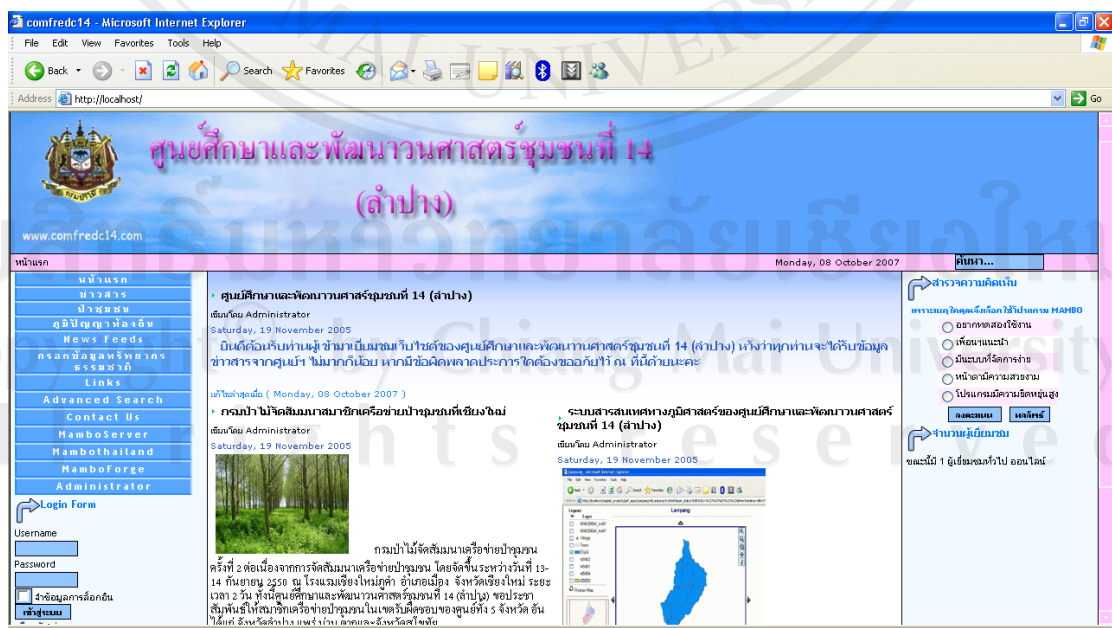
comfredc14 - Microsoft Internet Explorer

File Edit View Favorites Tools Help

Back Search Favorites

Address http://localhost/ Go

ศูนย์ศึกษาและพัฒนาวนศาสตร์ชุมชนที่ 14 (ลำปาง)

www.comfredc14.com

หน้าแรก Monday, 08 October 2007 ค้นหา...

หน้าแรก
ข่าวสาร
ป่าชุมชน
ภูมิปัญญาท้องถิ่น
News Feeds
กรอกข้อมูลทรัพยากรธรรมชาติ
Links
Advanced Search
Contact Us
MamboServer
Mambothailand
MamboForge
Administrator

Login Form
Username
Password
จำข้อมูลการล็อกอิน
เข้าระบบ

ศูนย์ศึกษาและพัฒนาวนศาสตร์ชุมชนที่ 14 (ลำปาง)
เขียนโดย Administrator
Saturday, 19 November 2005
ยินดีต้อนรับท่านผู้เข้ามาเยี่ยมชมเว็บไซต์ของศูนย์ศึกษาและพัฒนาวนศาสตร์ชุมชนที่ 14 (ลำปาง) หวังว่าทุกท่านจะได้รับข้อมูลข่าวสารจากศูนย์ฯ ไม่มากก็น้อย หากมีข้อผิดพลาดประการใดต้องขออภัยไว้ ณ ที่นี้ด้วยนะคะ

แก้ไขล่าสุดเมื่อ ( Monday, 08 October 2007 )

กรมป่าไม้จัดสัมมนาสมาชิกเครือข่ายป่าชุมชนที่เชียงใหม่
เขียนโดย Administrator
Saturday, 19 November 2005
กรมป่าไม้จัดสัมมนาเครือข่ายป่าชุมชนครั้งที่ 2 ต่อเนื่องจากการจัดสัมมนาเครือข่ายป่าชุมชน โดยจัดขึ้นระหว่างวันที่ 13-14 กันยายน 2550 ณ โรงแรมเชียงใหม่ภูคำ อำเภอเมือง จังหวัดเชียงใหม่ ระยะเวลา 2 วัน ทั้งนี้ศูนย์ศึกษาและพัฒนาวนศาสตร์ชุมชนที่ 14 (ลำปาง) ขอประชาสัมพันธ์ให้สมาชิกเครือข่ายป่าชุมชนในเขตรับผิดชอบของศูนย์ทั้ง 5 จังหวัด อันได้แก่ จังหวัดลำปาง แพร่ น่าน ลำพูนและจังหวัดสุโขทัย

ระบบสารสนเทศทางภูมิศาสตร์ของศูนย์ศึกษาและพัฒนาวนศาสตร์ชุมชนที่ 14 (ลำปาง)
เขียนโดย Administrator
Saturday, 19 November 2005
Lampang

สำรวจความคิดเห็น
เพราะเหตุใดคุณจึงเลือกใช้โปรแกรม MAMBO
อยากทดลองใช้งาน
เพื่อนแนะนำ
มีระบบที่จัดการง่าย
หน้าตามีความสวยงาม
โปรแกรมมีความยืดหยุ่นสูง
ลงคะแนน ผลโหวต

จำนวนผู้เยี่ยมชม
ขณะนี้มี 1 ผู้เยี่ยมชมทั่วไป ออนไลน์

Copyright by Chiang Mai University
All rights reserved